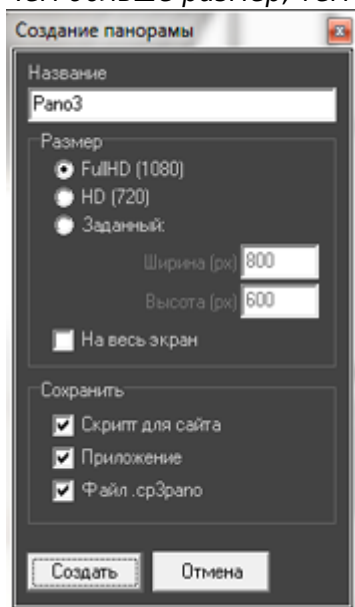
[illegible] больше размер, тем

Создание панорамы

Название

Pano3

Размер

FullHD (1080)

HD (720)

Заданный:

Ширина (px) 800

Высота (px) 600

На весь экран

Сохранить

Скрипт для сайта

Приложение

Файл .cp3pano

Создать

Отмена